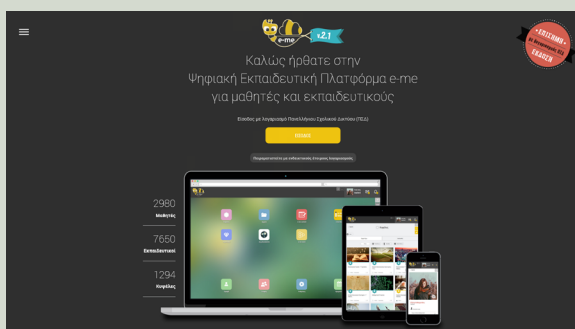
e-me v.2.1

Καλώς ήρθατε στην Ψηφιακή Εκπαιδευτική Πλατφόρμα e-me για μαθητές και εκπαιδευτικούς

Είσοδος με λογαριασμό Πανελλήνιου Σχολικού Δικτύου (ΠΣΔ)

Είσοδος

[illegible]

2980
Μαθητές

7650
Εκπαιδευτικοί

1294
Κυψέλες

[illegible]